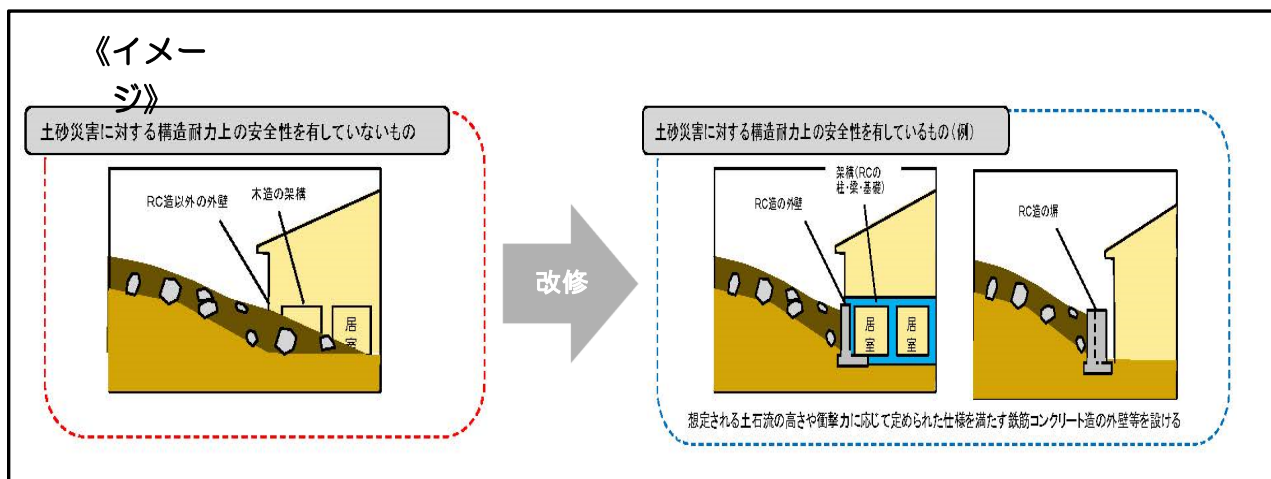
《イメージ》

土砂災害に対する構造耐力上の安全性を有していないもの

RC造以外の外壁

木造の架構

居室

改修

土砂災害に対する構造耐力上の安全性を有しているもの(例)

RC造の外壁

架構(RCの柱・梁・基礎)

居室

居室

RC造の塀

想定される土石流の高さや衝撃力に応じて定められた仕様を満たす鉄筋コンクリート造の外壁等を設ける